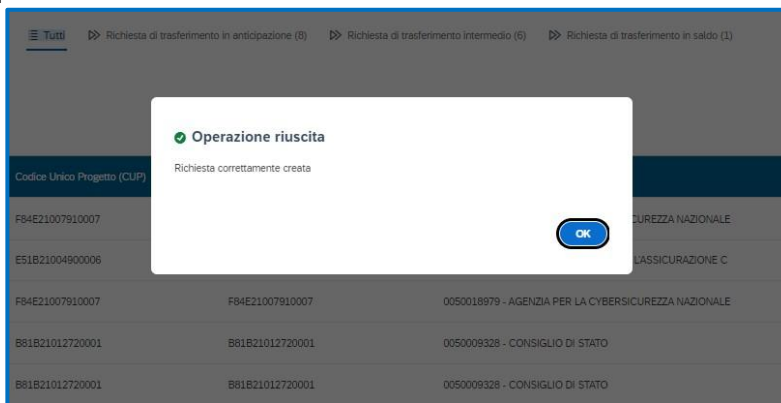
Tutti   Richiesta di trasferimento in anticipazione (8)   Richiesta di trasferimento intermedio (6)   Richiesta di trasferimento in saldo (1)

Operazione riuscita

Richiesta correttamente creata

OK

| Codice Unico Progetto (CUP) | | |
|---|---|---|
| F84E21007910007 | | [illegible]CUREZZA NAZIONALE |
| E51B21004900006 | | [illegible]L'ASSICURAZIONE C |
| F84E21007910007 | F84E21007910007 | 0050018979 - AGENZIA PER LA CYBERSICUREZZA NAZIONALE |
| B81B21012720001 | B81B21012720001 | 0050009328 - CONSIGLIO DI STATO |
| B81B21012720001 | B81B21012720001 | 0050009328 - CONSIGLIO DI STATO |